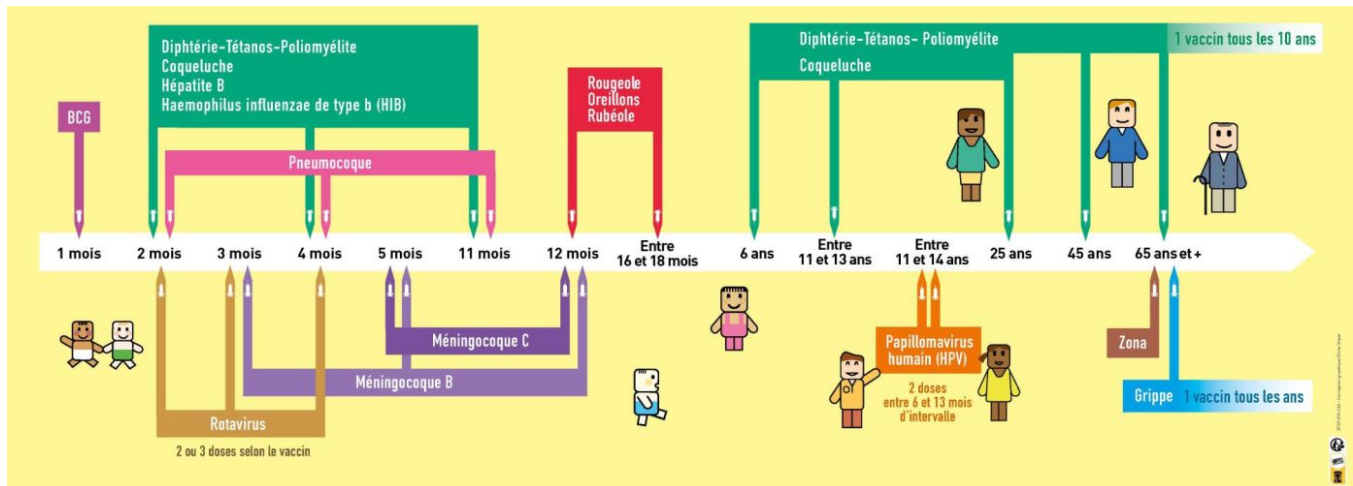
BCG

Diphtérie-Tétanos-Poliomyélite
Coqueluche
Hépatite B
Haemophilus influenzae de type b (HIB)

Pneumocoque

Rougeole
Oreillons
Rubéole

Diphtérie-Tétanos- Poliomyélite

Coqueluche

1 vaccin tous les 10 ans

1 mois
2 mois
3 mois
4 mois
5 mois
11 mois
12 mois
Entre 16 et 18 mois
6 ans
Entre 11 et 13 ans
Entre 11 et 14 ans
25 ans
45 ans
65 ans et +

Méningocoque C

Méningocoque B

Rotavirus

2 ou 3 doses selon le vaccin

Papillomavirus humain (HPV)

2 doses entre 6 et 13 mois d'intervalle

Zona

Grippe 1 vaccin tous les ans

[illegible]